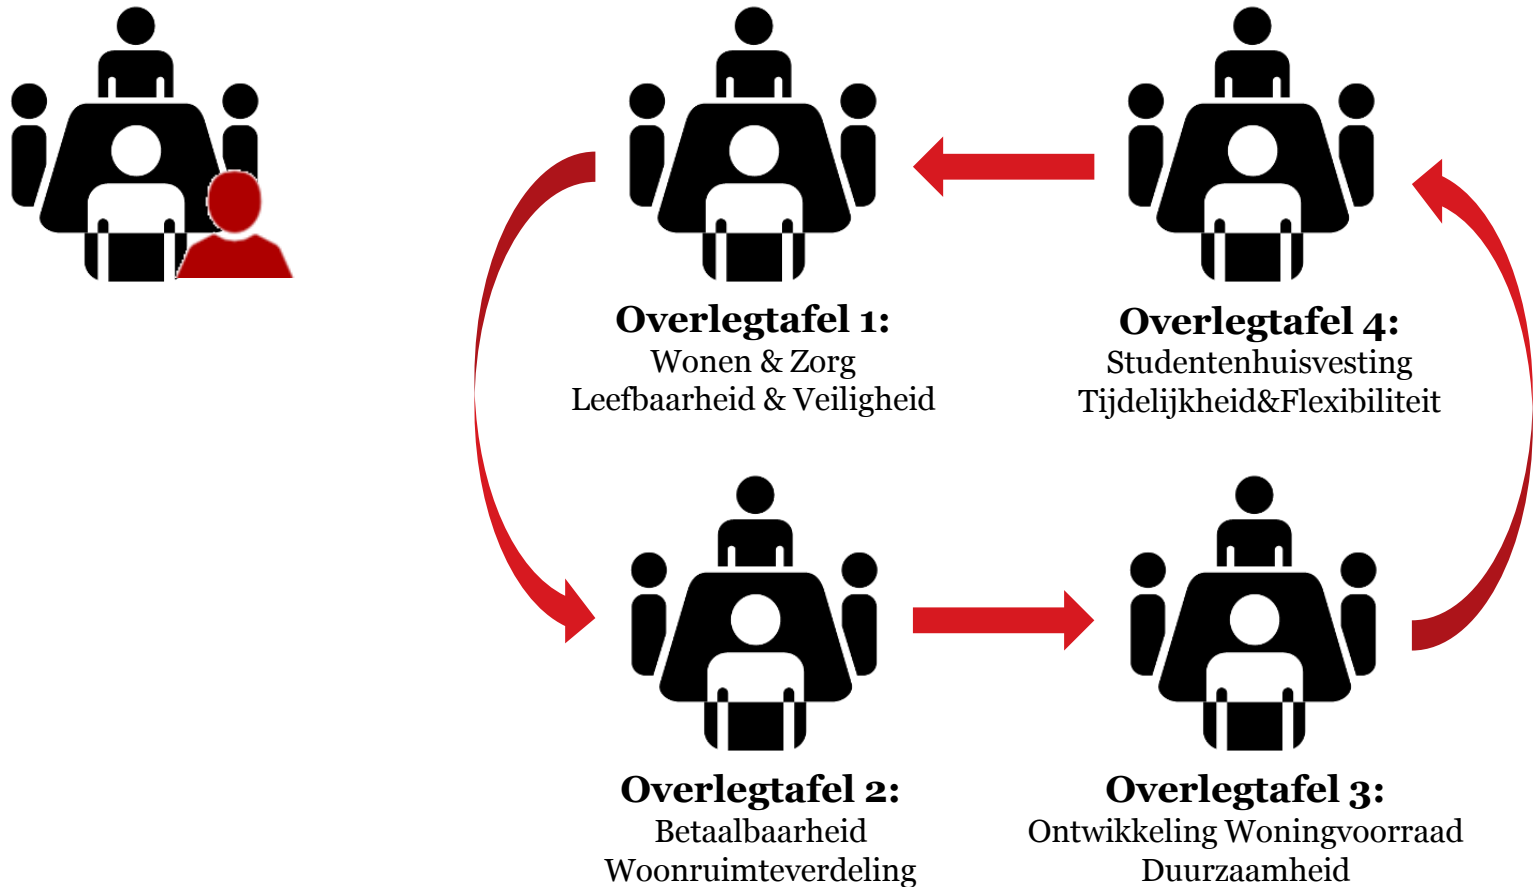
**Overlegtafel 1:**
Wonen & Zorg
Leefbaarheid & Veiligheid

**Overlegtafel 4:**
Studentenhuisvesting
Tijdelijkheid&Flexibiliteit

**Overlegtafel 2:**
Betaalbaarheid
Woonruimteverdeling

**Overlegtafel 3:**
Ontwikkeling Woningvoorraad
Duurzaamheid